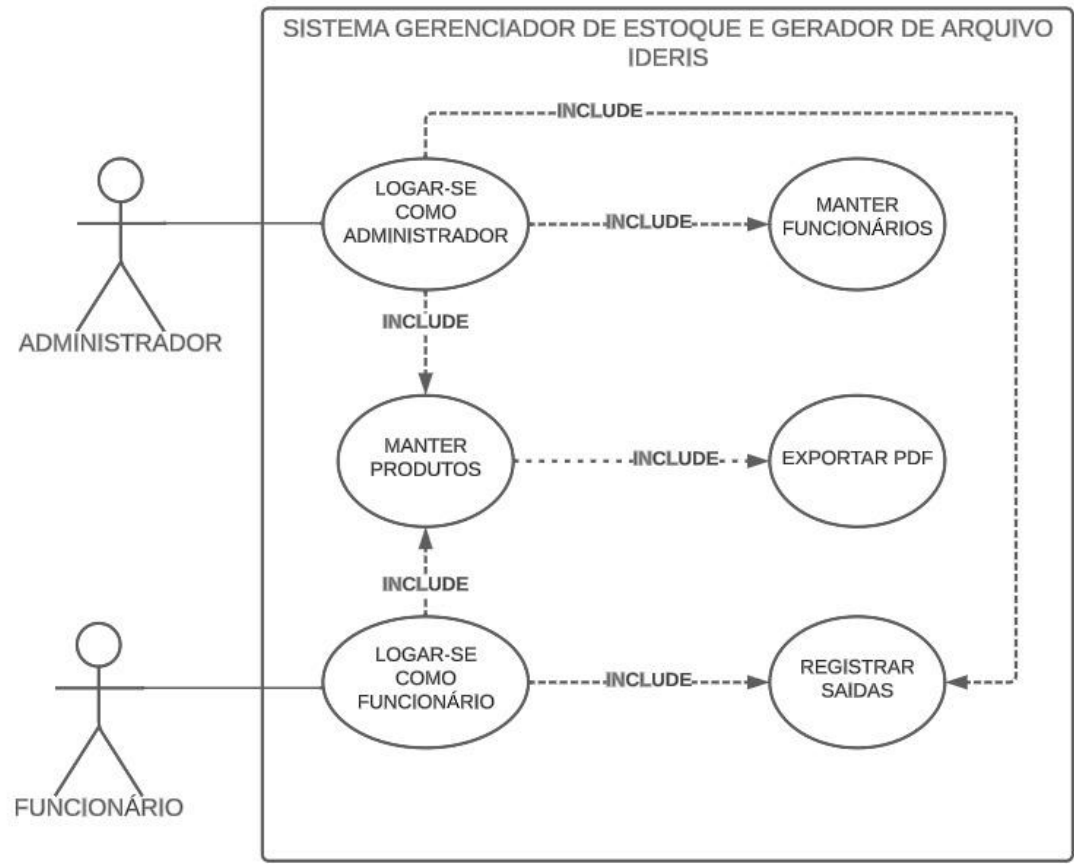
SISTEMA GERENCIADOR DE ESTOQUE E GERADOR DE ARQUIVO IDERIS

INCLUDE

LOGAR-SE COMO ADMINISTRADOR

INCLUDE

MANTER FUNCIONÁRIOS

ADMINISTRADOR

INCLUDE

MANTER PRODUTOS

INCLUDE

EXPORTAR PDF

INCLUDE

LOGAR-SE COMO FUNCIONÁRIO

INCLUDE

REGISTRAR SAIDAS

FUNCIONÁRIO